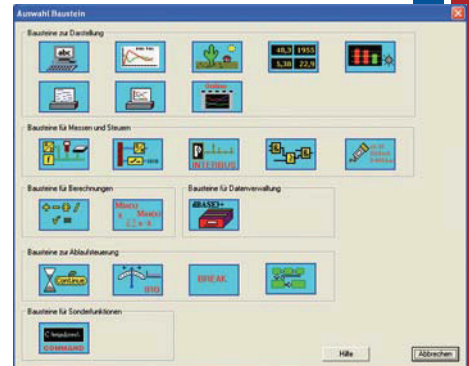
Auswahl Baustein

Bausteine zur Darstellung

abc

48,3 1955
5,38 22,9

Bausteine für Messen und Steuern

INTERBUS

Bausteine für Berechnungen

Bausteine für Datenverwaltung

dBASE

Bausteine zur Ablaufsteuerung

continue

BREAK

Bausteine für Sonderfunktionen

COMMAND

Hilfe

Abbrechen